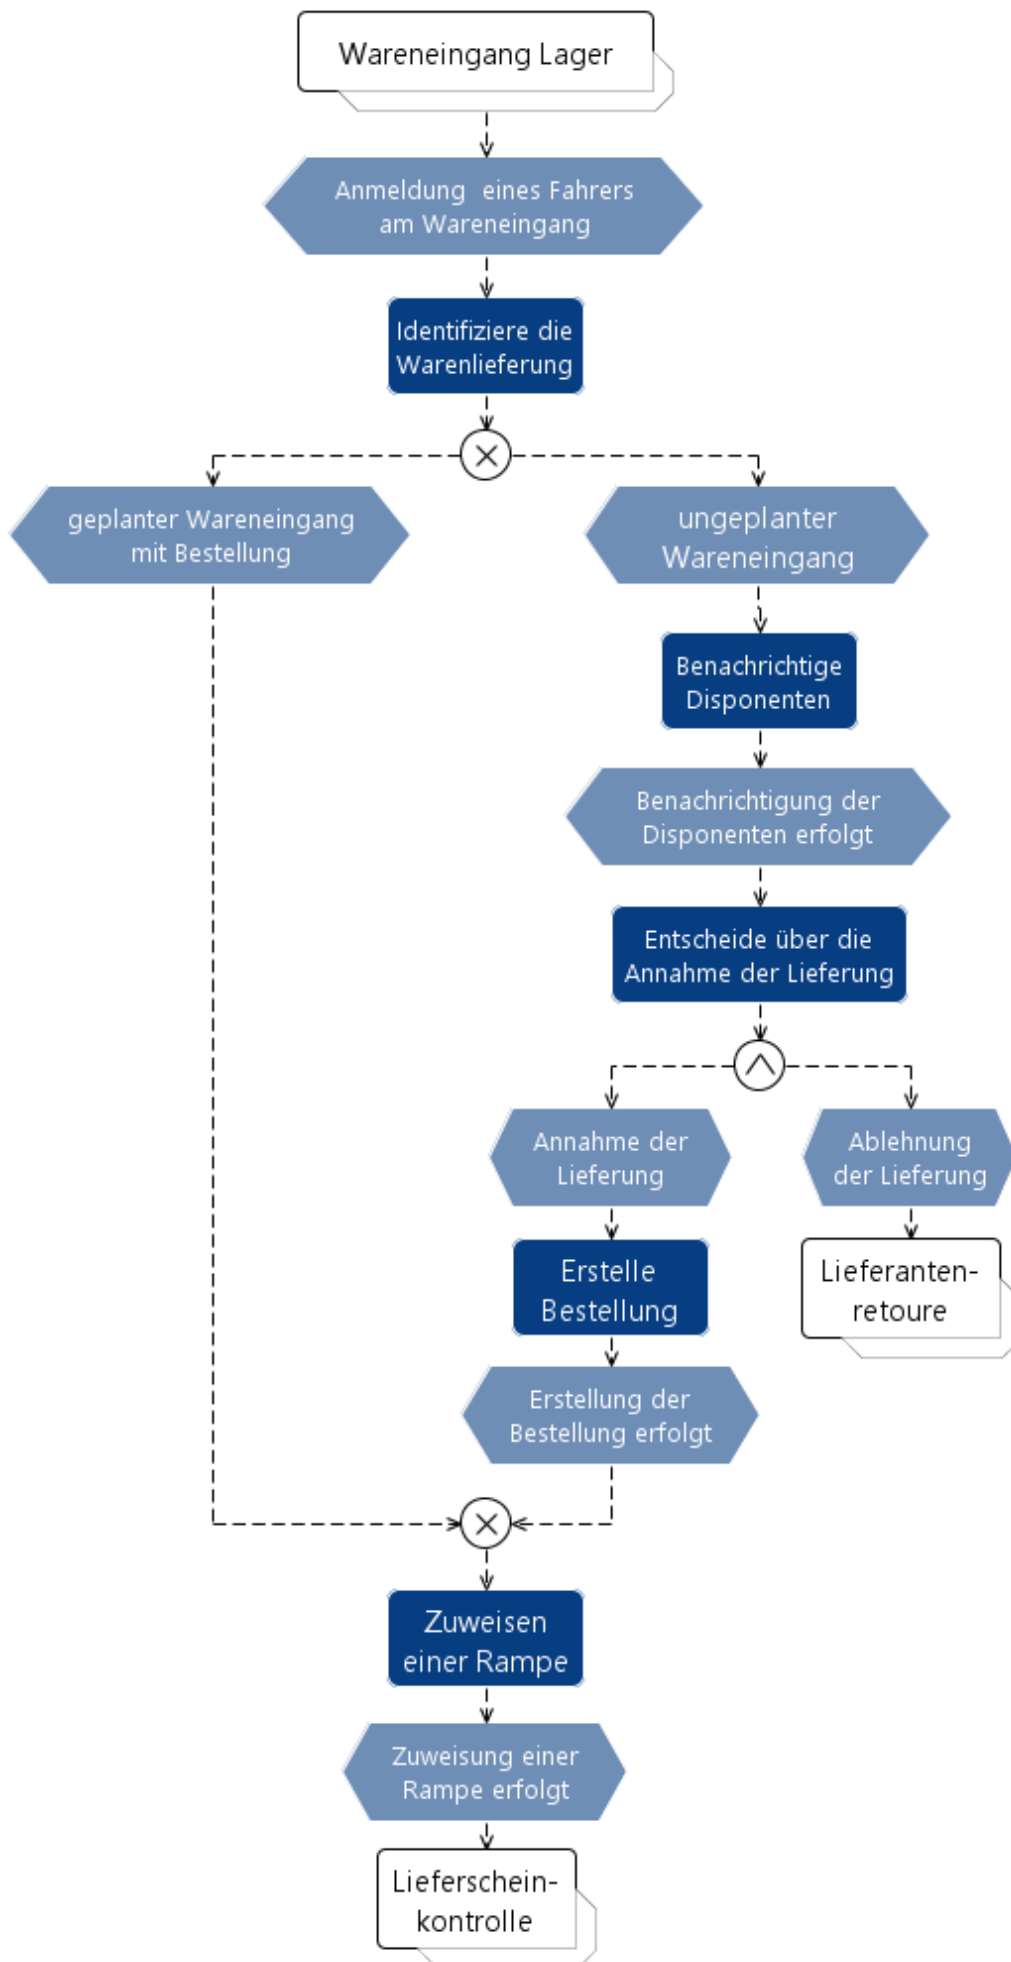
Wareneingang Lager

Anmeldung eines Fahrers am Wareneingang

Identifiziere die Warenlieferung

geplanter Wareneingang mit Bestellung

ungeplanter Wareneingang

Benachrichtige Disponenten

Benachrichtigung der Disponenten erfolgt

Entscheide über die Annahme der Lieferung

Annahme der Lieferung

Ablehnung der Lieferung

Erstelle Bestellung

Lieferantenretoure

Erstellung der Bestellung erfolgt

Zuweisen einer Rampe

Zuweisung einer Rampe erfolgt

Lieferscheinkontrolle